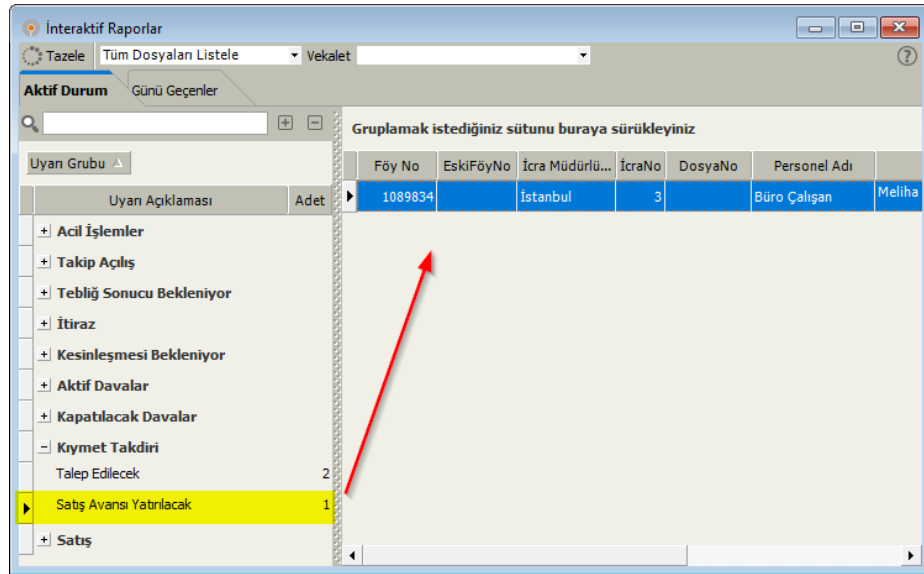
İnteraktif Raporlar

Tazele Tüm Dosyaları Listele Vekalet

Aktif Durum Günü Geçenler

Uyarı Grubu

| Uyarı Açıklaması | Adet |
|---|---|
| + Acil İşlemler | |
| + Takip Açılış | |
| + Tebliğ Sonucu Bekleniyor | |
| + İtiraz | |
| + Kesinleşmesi Bekleniyor | |
| + Aktif Davalar | |
| + Kapatılacak Davalar | |
| − Kıymet Takdiri | |
| Talep Edilecek | 2 |
| Satış Avansı Yatırılacak | 1 |
| + Satış | |

Gruplamak istediğiniz sütunu buraya sürükleyiniz

| Föy No | EskiFöyNo | İcra Müdürlü... | İcraNo | DosyaNo | Personel Adı | |
|---|---|---|---|---|---|---|
| 1089834 | | İstanbul | 3 | | Büro Çalışan | Meliha |